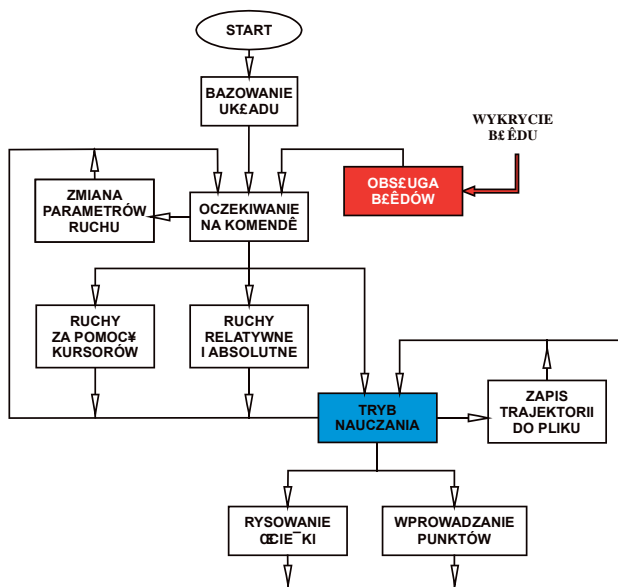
START

BAZOWANIE UK£ADU

WYKRYCIE B£ÊDU

OBS£UGA B£ÊDÓW

ZMIANA PARAMETRÓW RUCHU

OCZEKIWANIE NA KOMENDÊ

RUCHY ZA POMOC¥ KURSORÓW

RUCHY RELATYWNE I ABSOLUTNE

TRYB NAUCZANIA

ZAPIS TRAJEKTORII DO PLIKU

RYSOWANIE ŒCIE¯KI

WPROWADZANIE PUNKTÓW